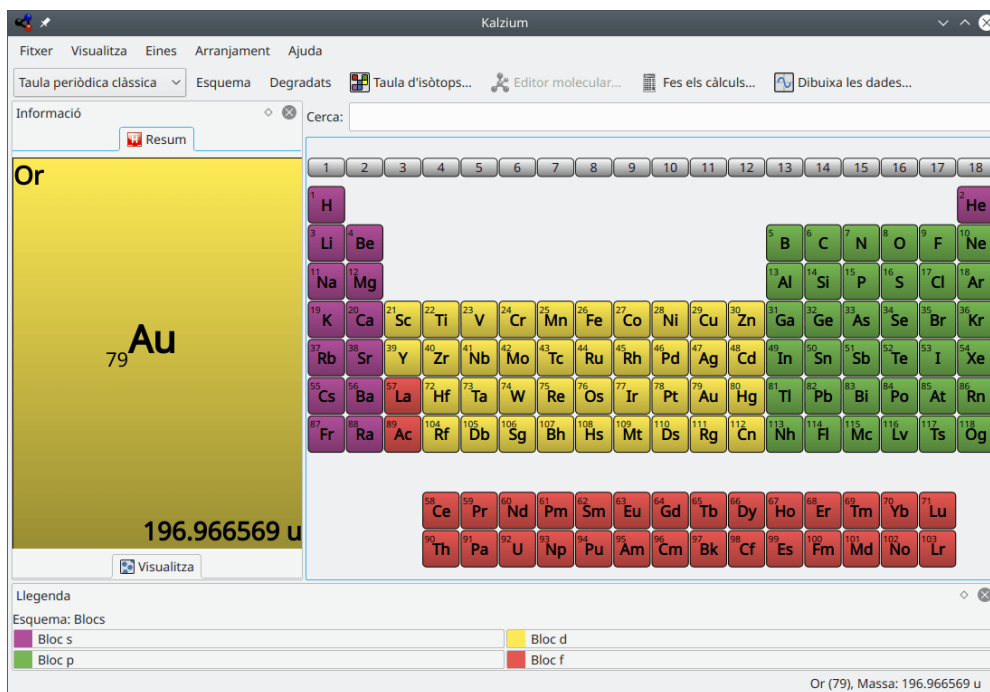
Kalzium

Fitxer Visualitza Eines Arranjament Ajuda

Taula periòdica clàssica Esquema Degradats Taula d'isòtops... Editor molecular... Fes els càlculs... Dibuixa les dades...

Informació

Resum

Or

$_{79}$Au

196.966569 u

Visualitza

Cerca:

| 1 | 2 | 3 | 4 | 5 | 6 | 7 | 8 | 9 | 10 | 11 | 12 | 13 | 14 | 15 | 16 | 17 | 18 |
|---|---|---|---|---|---|---|---|---|---|---|---|---|---|---|---|---|---|
| 1 H | | | | | | | | | | | | | | | | | 2 He |
| 3 Li | 4 Be | | | | | | | | | | | 5 B | 6 C | 7 N | 8 O | 9 F | 10 Ne |
| 11 Na | 12 Mg | | | | | | | | | | | 13 Al | 14 Si | 15 P | 16 S | 17 Cl | 18 Ar |
| 19 K | 20 Ca | 21 Sc | 22 Ti | 23 V | 24 Cr | 25 Mn | 26 Fe | 27 Co | 28 Ni | 29 Cu | 30 Zn | 31 Ga | 32 Ge | 33 As | 34 Se | 35 Br | 36 Kr |
| 37 Rb | 38 Sr | 39 Y | 40 Zr | 41 Nb | 42 Mo | 43 Tc | 44 Ru | 45 Rh | 46 Pd | 47 Ag | 48 Cd | 49 In | 50 Sn | 51 Sb | 52 Te | 53 I | 54 Xe |
| 55 Cs | 56 Ba | 57 La | 72 Hf | 73 Ta | 74 W | 75 Re | 76 Os | 77 Ir | 78 Pt | 79 Au | 80 Hg | 81 Tl | 82 Pb | 83 Bi | 84 Po | 85 At | 86 Rn |
| 87 Fr | 88 Ra | 89 Ac | 104 Rf | 105 Db | 106 Sg | 107 Bh | 108 Hs | 109 Mt | 110 Ds | 111 Rg | 112 Cn | 113 Nh | 114 Fl | 115 Mc | 116 Lv | 117 Ts | 118 Og |

| 58 Ce | 59 Pr | 60 Nd | 61 Pm | 62 Sm | 63 Eu | 64 Gd | 65 Tb | 66 Dy | 67 Ho | 68 Er | 69 Tm | 70 Yb | 71 Lu |
|---|---|---|---|---|---|---|---|---|---|---|---|---|---|
| 90 Th | 91 Pa | 92 U | 93 Np | 94 Pu | 95 Am | 96 Cm | 97 Bk | 98 Cf | 99 Es | 100 Fm | 101 Md | 102 No | 103 Lr |

Llegenda

Esquema: Blocs

Bloc s
Bloc d
Bloc p
Bloc f

Or (79), Massa: 196.966569 u